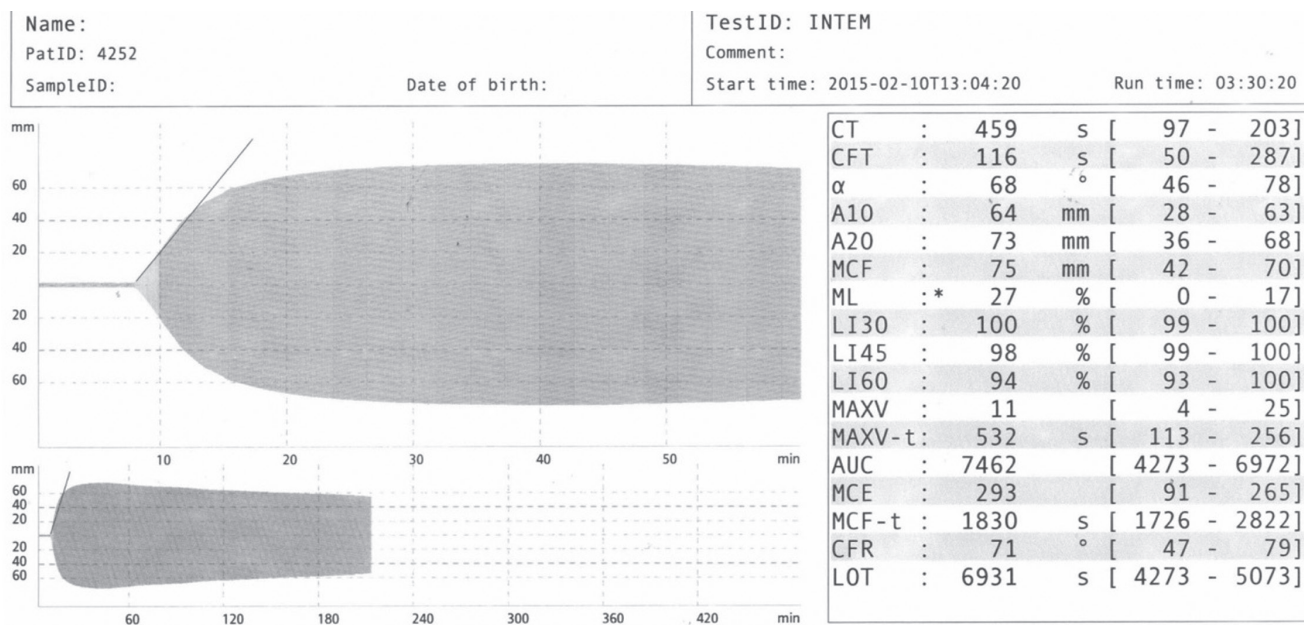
Name:
PatID: 4252
SampleID: Date of birth:

TestID: INTEM
Comment:
Start time: 2015-02-10T13:04:20 Run time: 03:30:20

mm
60
40
20
20
40
60
10 20 30 40 50 min

mm
60
40
20
20
40
60
60 120 180 240 300 360 420 min

| | | | | |
|---|---|---|---|---|
| CT | : | 459 | s | [ 97 - 203] |
| CFT | : | 116 | s | [ 50 - 287] |
| α | : | 68 | ° | [ 46 - 78] |
| A10 | : | 64 | mm | [ 28 - 63] |
| A20 | : | 73 | mm | [ 36 - 68] |
| MCF | : | 75 | mm | [ 42 - 70] |
| ML | :* | 27 | % | [ 0 - 17] |
| LI30 | : | 100 | % | [ 99 - 100] |
| LI45 | : | 98 | % | [ 99 - 100] |
| LI60 | : | 94 | % | [ 93 - 100] |
| MAXV | : | 11 | | [ 4 - 25] |
| MAXV-t | : | 532 | s | [ 113 - 256] |
| AUC | : | 7462 | | [ 4273 - 6972] |
| MCE | : | 293 | | [ 91 - 265] |
| MCF-t | : | 1830 | s | [ 1726 - 2822] |
| CFR | : | 71 | ° | [ 47 - 79] |
| LOT | : | 6931 | s | [ 4273 - 5073] |